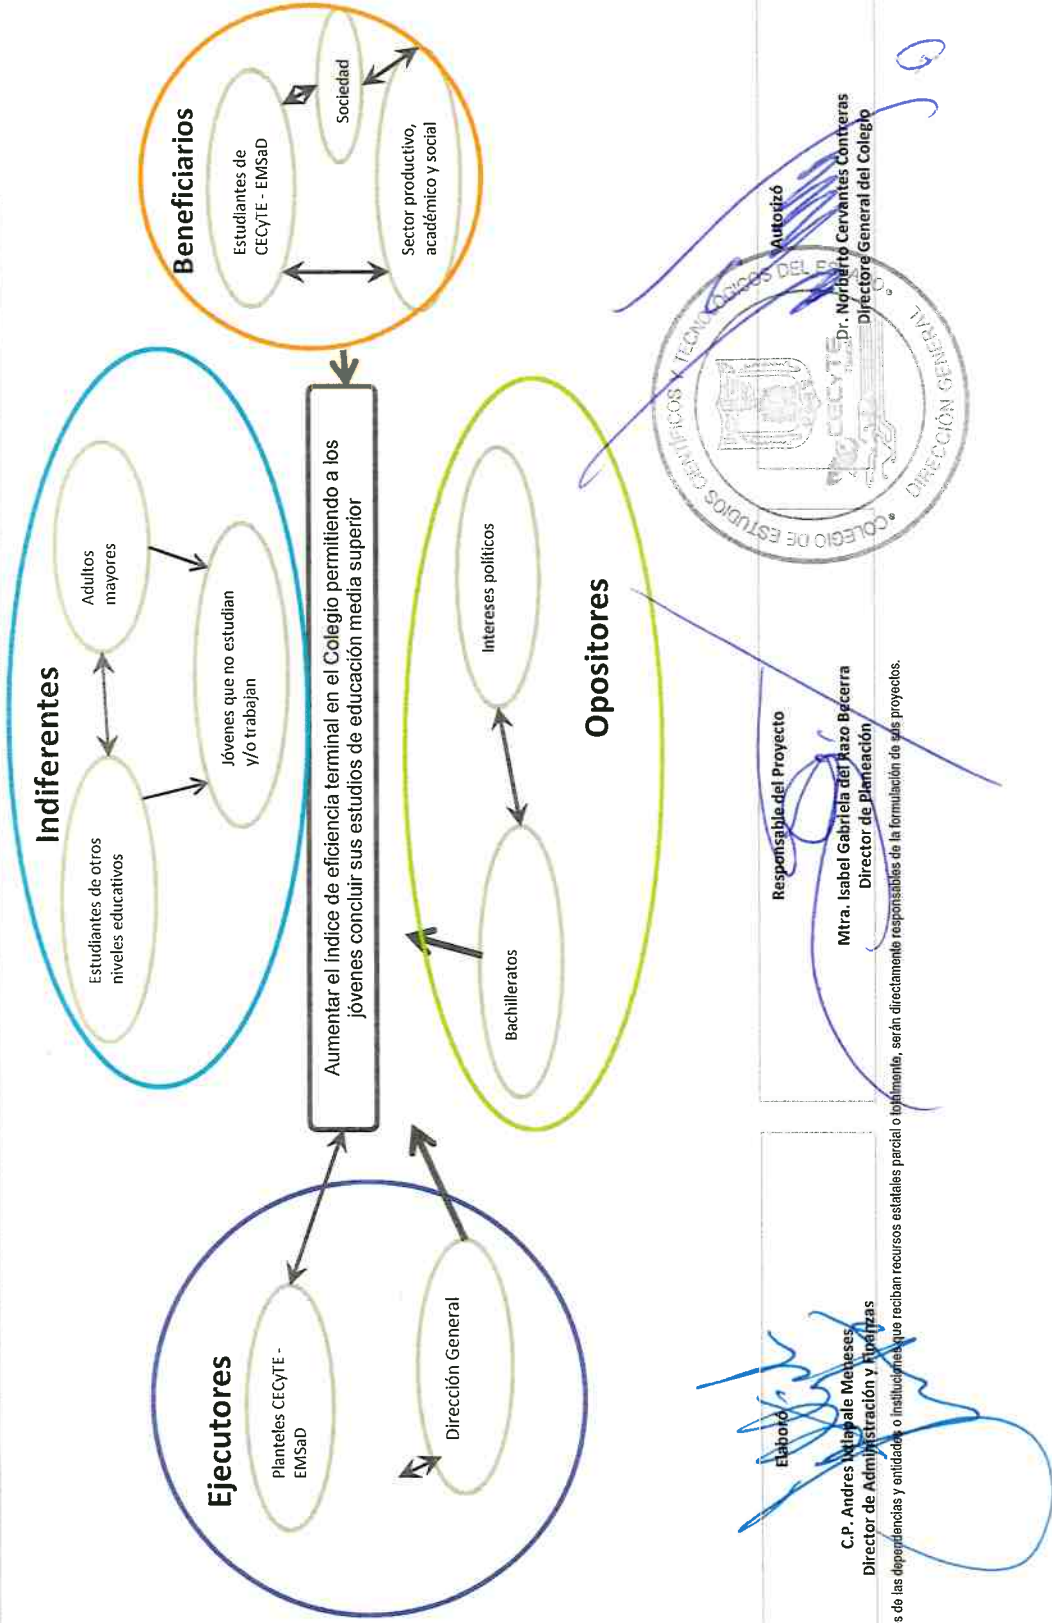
Beneficiarios

Estudiantes de CECyTE - EMSaD

Sociedad

Sector productivo, académico y social

Indiferentes

Adultos mayores

Estudiantes de otros niveles educativos

Jóvenes que no estudian y/o trabajan

Aumentar el índice de eficiencia terminal en el Colegio permitiendo a los jóvenes concluir sus estudios de educación media superior

Opositores

Intereses políticos

Bachilleratos

Ejecutores

Planteles CECyTE - EMSaD

Dirección General

Elaboró

C.P. Andres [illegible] Meneses
Director de Administración y Finanzas

Responsable del Proyecto

Mtra. Isabel Gabriela del Razo Becerra
Director de Planeación

Autorizó

Dr. Norberto Cervantes Contreras
Director General del Colegio

COLEGIO DE ESTUDIOS CIENTÍFICOS Y TECNOLÓGICOS DEL ESTADO · DIRECCIÓN GENERAL
CECyTE

s de las dependencias y entidades o instituciones que reciban recursos estatales parcial o totalmente, serán directamente responsables de la formulación de sus proyectos.